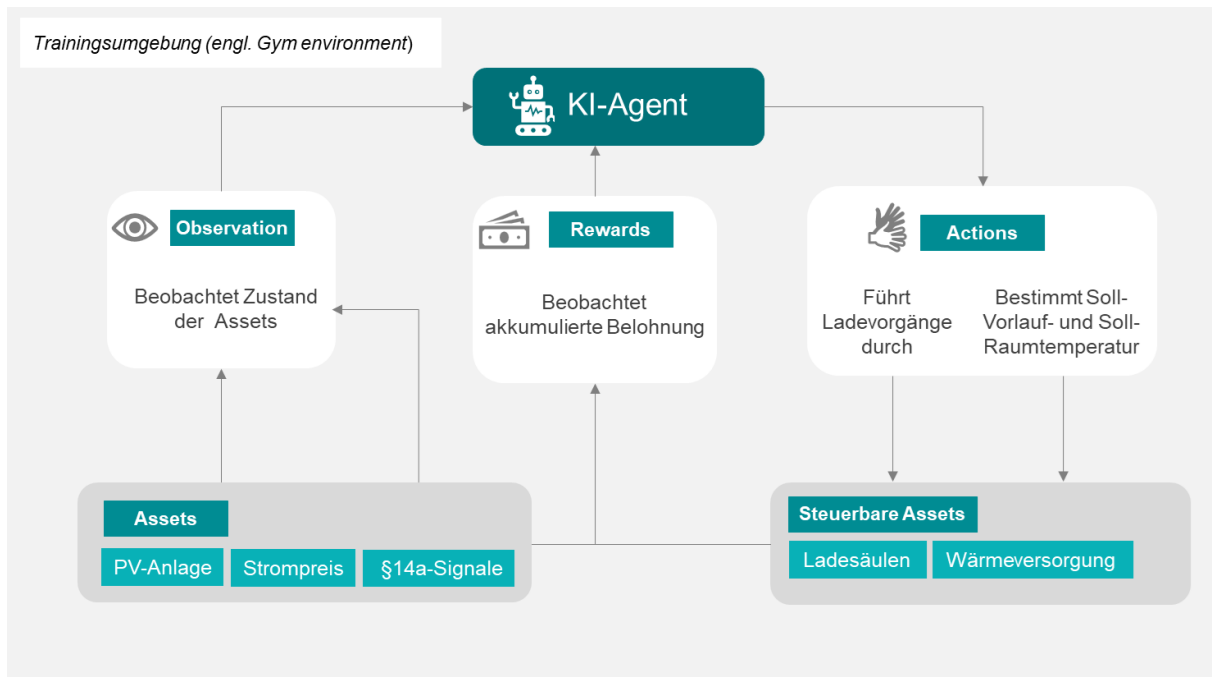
Trainingsumgebung (engl. Gym environment)

KI-Agent

Observation

Beobachtet Zustand der Assets

Rewards

Beobachtet akkumulierte Belohnung

Actions

Führt Ladevorgänge durch

Bestimmt Soll-Vorlauf- und Soll-Raumtemperatur

Assets

PV-Anlage

Strompreis

§14a-Signale

Steuerbare Assets

Ladesäulen

Wärmeversorgung